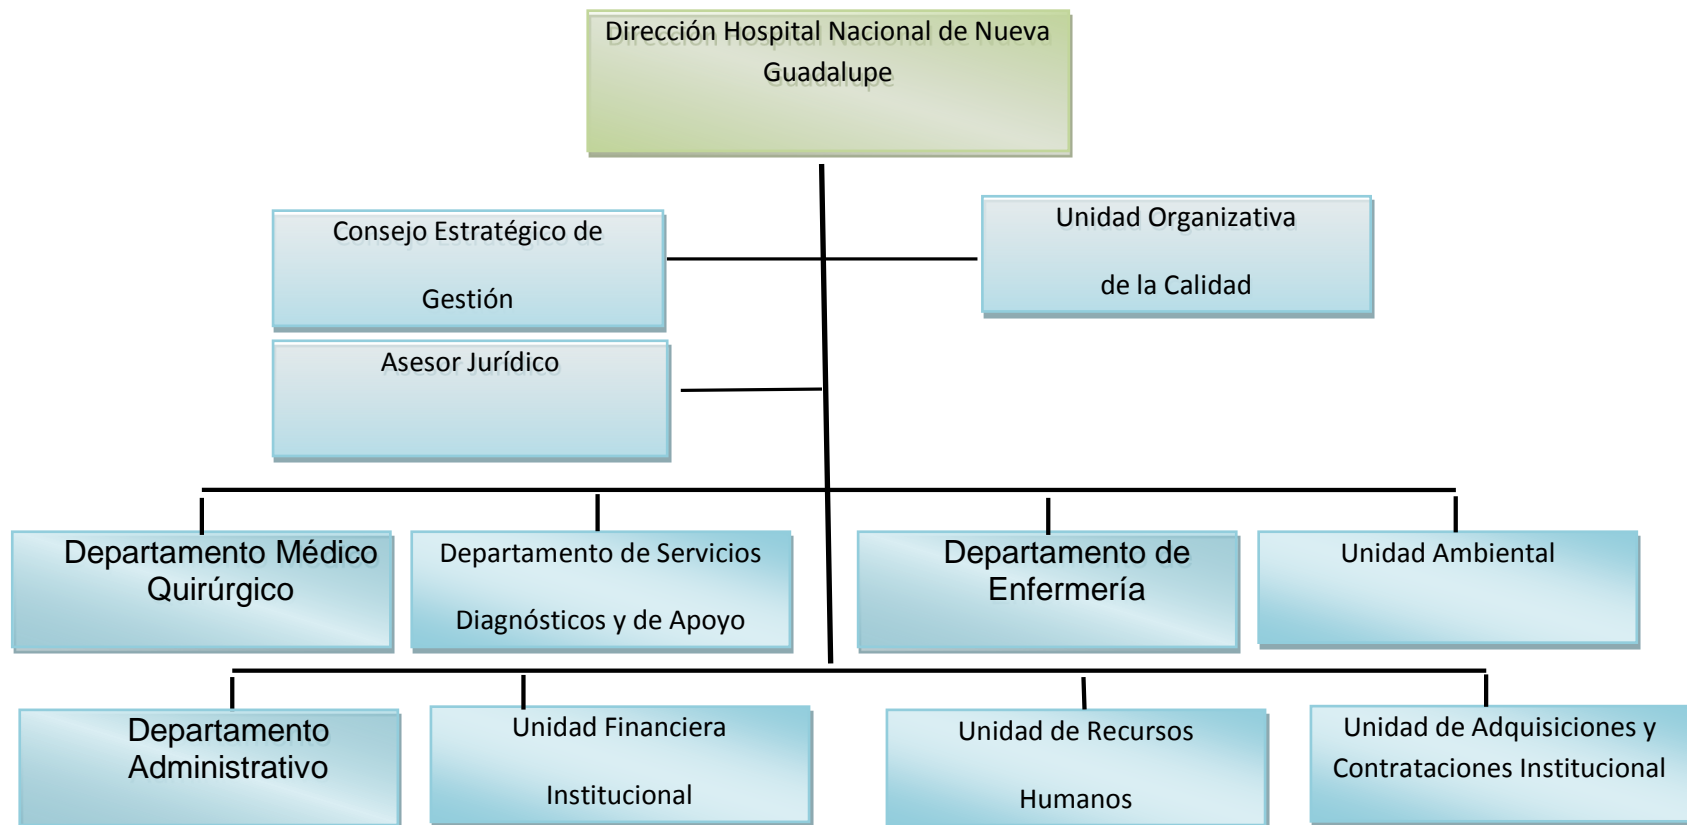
Dirección Hospital Nacional de Nueva Guadalupe

Consejo Estratégico de Gestión

Unidad Organizativa de la Calidad

Asesor Jurídico

Departamento Médico Quirúrgico

Departamento de Servicios Diagnósticos y de Apoyo

Departamento de Enfermería

Unidad Ambiental

Departamento Administrativo

Unidad Financiera Institucional

Unidad de Recursos Humanos

Unidad de Adquisiciones y Contrataciones Institucional